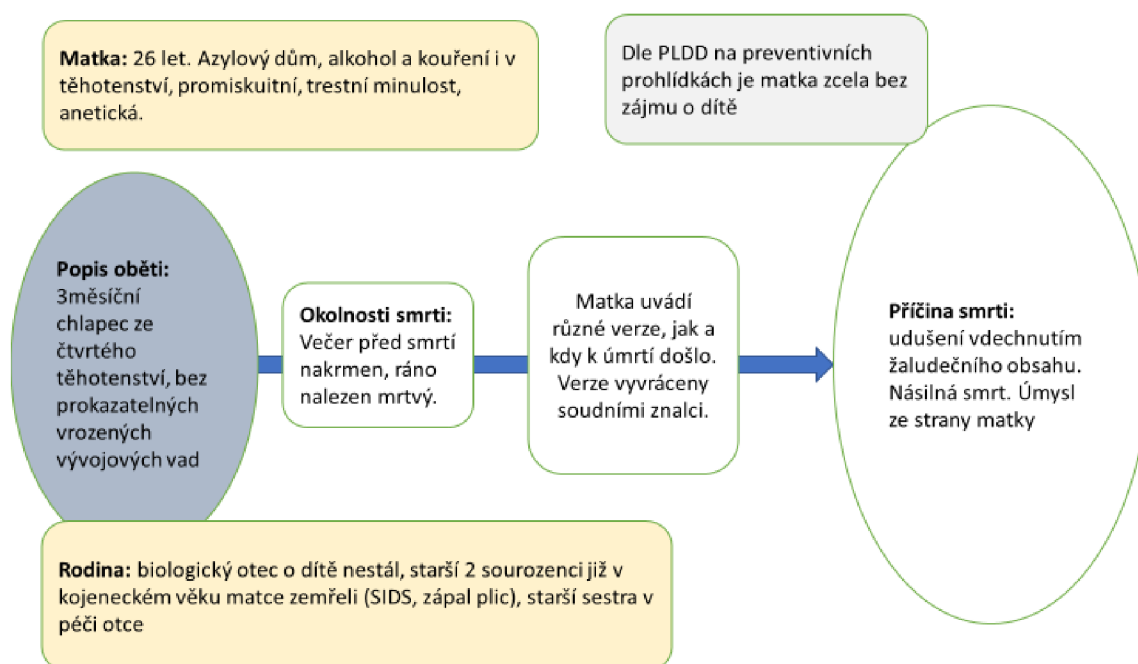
**Matka:** 26 let. Azylový dům, alkohol a kouření i v těhotenství, promiskuitní, trestní minulost, anetická.

Dle PLDD na preventivních prohlídkách je matka zcela bez zájmu o dítě

**Popis oběti:** 3měsíční chlapec ze čtvrtého těhotenství, bez prokazatelných vrozených vývojových vad

**Okolnosti smrti:** Večer před smrtí nakrmen, ráno nalezen mrtvý.

Matka uvádí různé verze, jak a kdy k úmrtí došlo. Verze vyvráceny soudními znalci.

**Příčina smrti:** udušení vdechnutím žaludečního obsahu. Násilná smrt. Úmysl ze strany matky

**Rodina:** biologický otec o dítě nestál, starší 2 sourozenci již v kojeneckém věku matce zemřeli (SIDS, zápal plic), starší sestra v péči otce